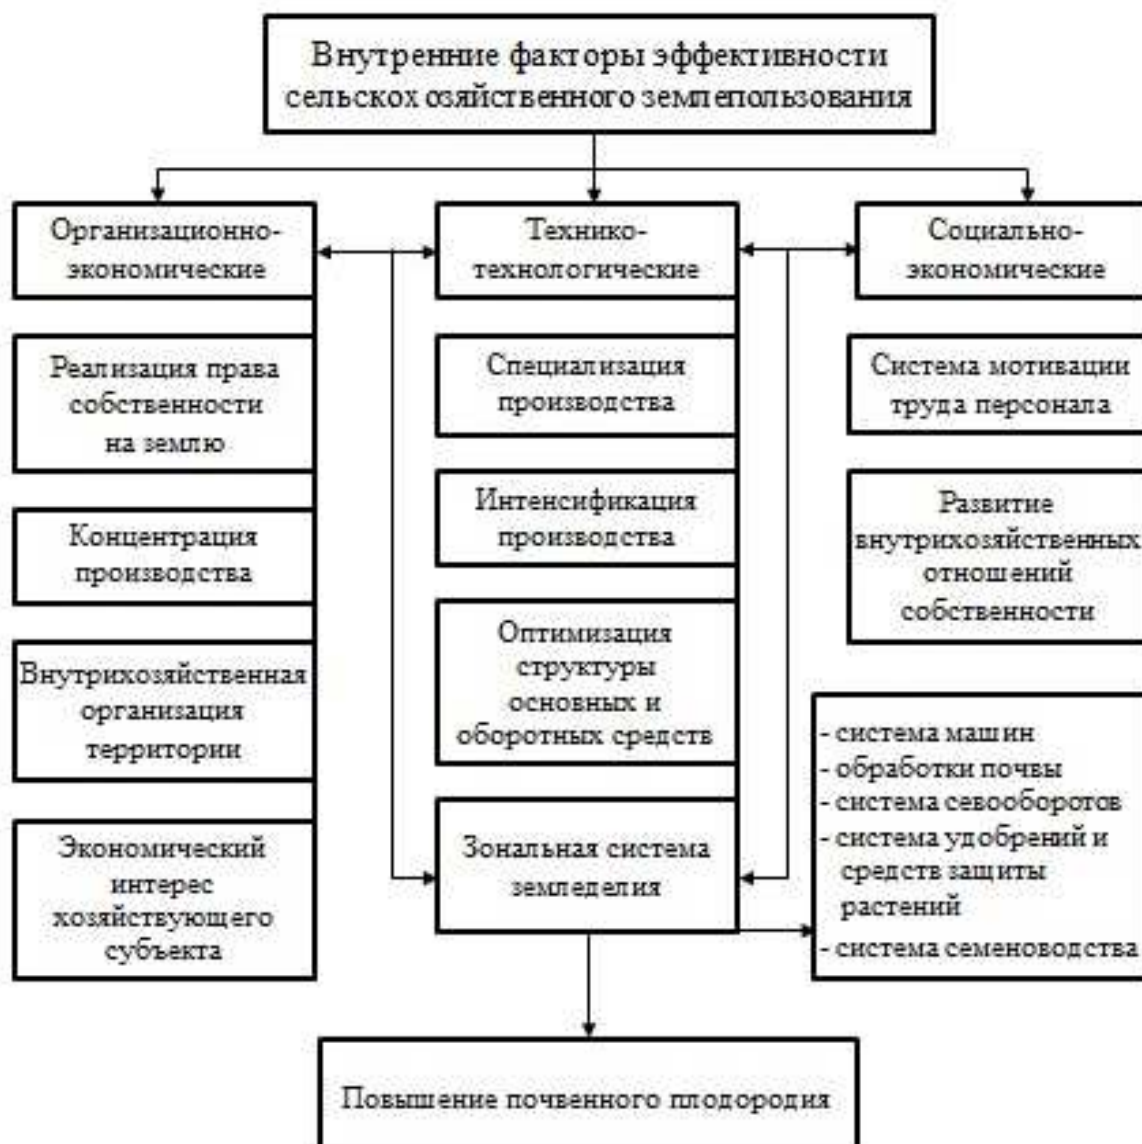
Внутренние факторы эффективности сельскох озяйственного землепользования

Организационно-экономические

Технико-технологические

Социально-экономические

Реализация права собственности на землю

Концентрация производства

Внутрихозяйственная организация территории

Экономический интерес хозяйствующего субъекта

Специализация производства

Интенсификация производства

Оптимизация структуры основных и оборотных средств

Зональная система земледелия

Система мотивации труда персонала

Развитие внутрихозяйственных отношений собственности

- система машин
- обработки почвы
- система севооборотов
- система удобрений и средств защиты растений
- система семеноводства

Повышение почвенного плодородия